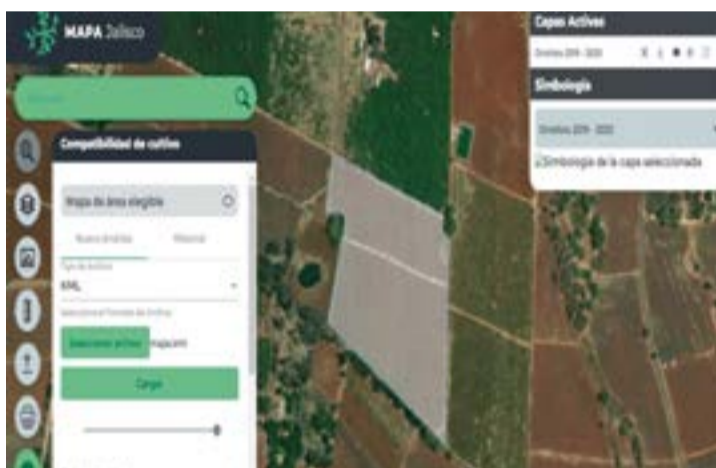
MAPA Jalisco

Capas Activas

Distritos 2019 - 2020

Simbología

Distritos 2019 - 2020

Simbología de la capa seleccionada

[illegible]

Compatibilidad de cultivo

Mapa de área elegible

Nuevo análisis

Historial

Tipo de archivo

KML

Selecciona el formato de archivo

Seleccionar archivo

mapa.kml

Cargar